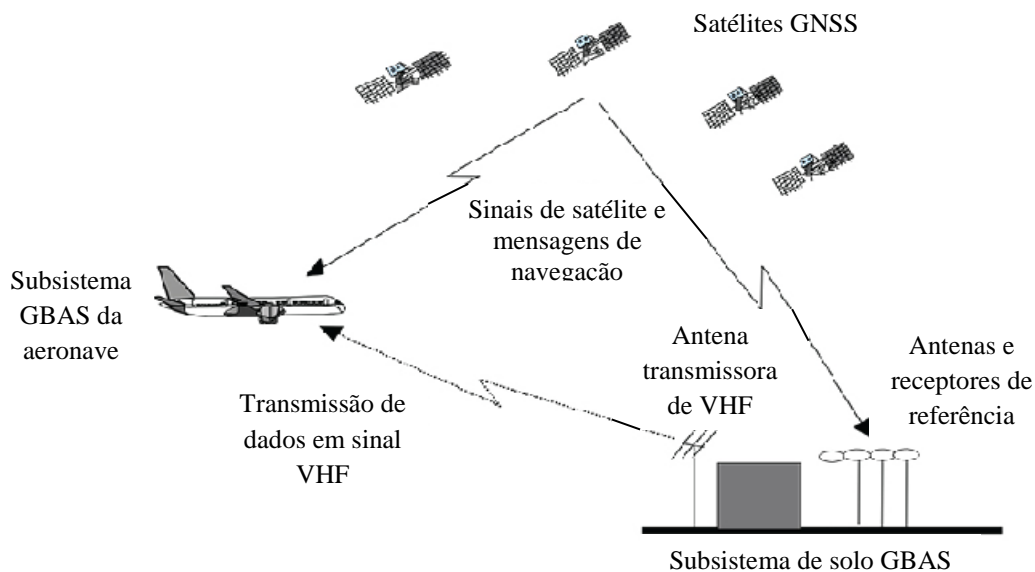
Satélites GNSS

Sinais de satélite e mensagens de navegação

Subsistema GBAS da aeronave

Antena transmissora de VHF

Antenas e receptores de referência

Transmissão de dados em sinal VHF

Subsistema de solo GBAS